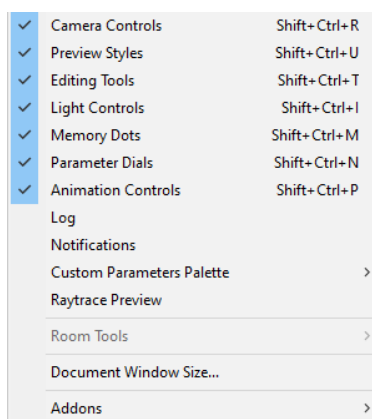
Camera Controls Shift+Ctrl+R
Preview Styles Shift+Ctrl+U
Editing Tools Shift+Ctrl+T
Light Controls Shift+Ctrl+I
Memory Dots Shift+Ctrl+M
Parameter Dials Shift+Ctrl+N
Animation Controls Shift+Ctrl+P
Log
Notifications
Custom Parameters Palette >
Raytrace Preview
Room Tools >
Document Window Size...
Addons >